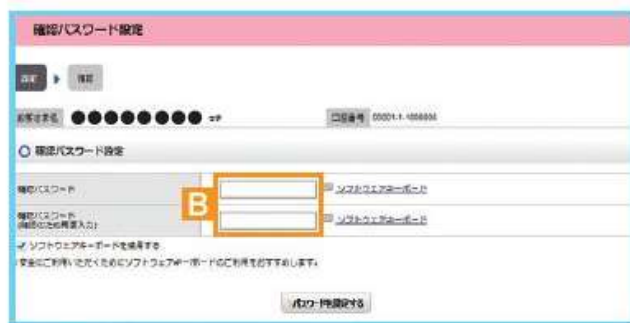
確認パスワード設定

設定 ▶ 確認

お客さま名 ●●●●●●●●● さま

口座番号 00001-1-1888888

○ 確認パスワード設定

確認パスワード

ソフトウェアキーボード

確認パスワード (確認のため再度入力)

B

ソフトウェアキーボード

ソフトウェアキーボードを使用する

安全にご利用いただくためにソフトウェアキーボードのご利用をおすすめします。

パスワードを設定する